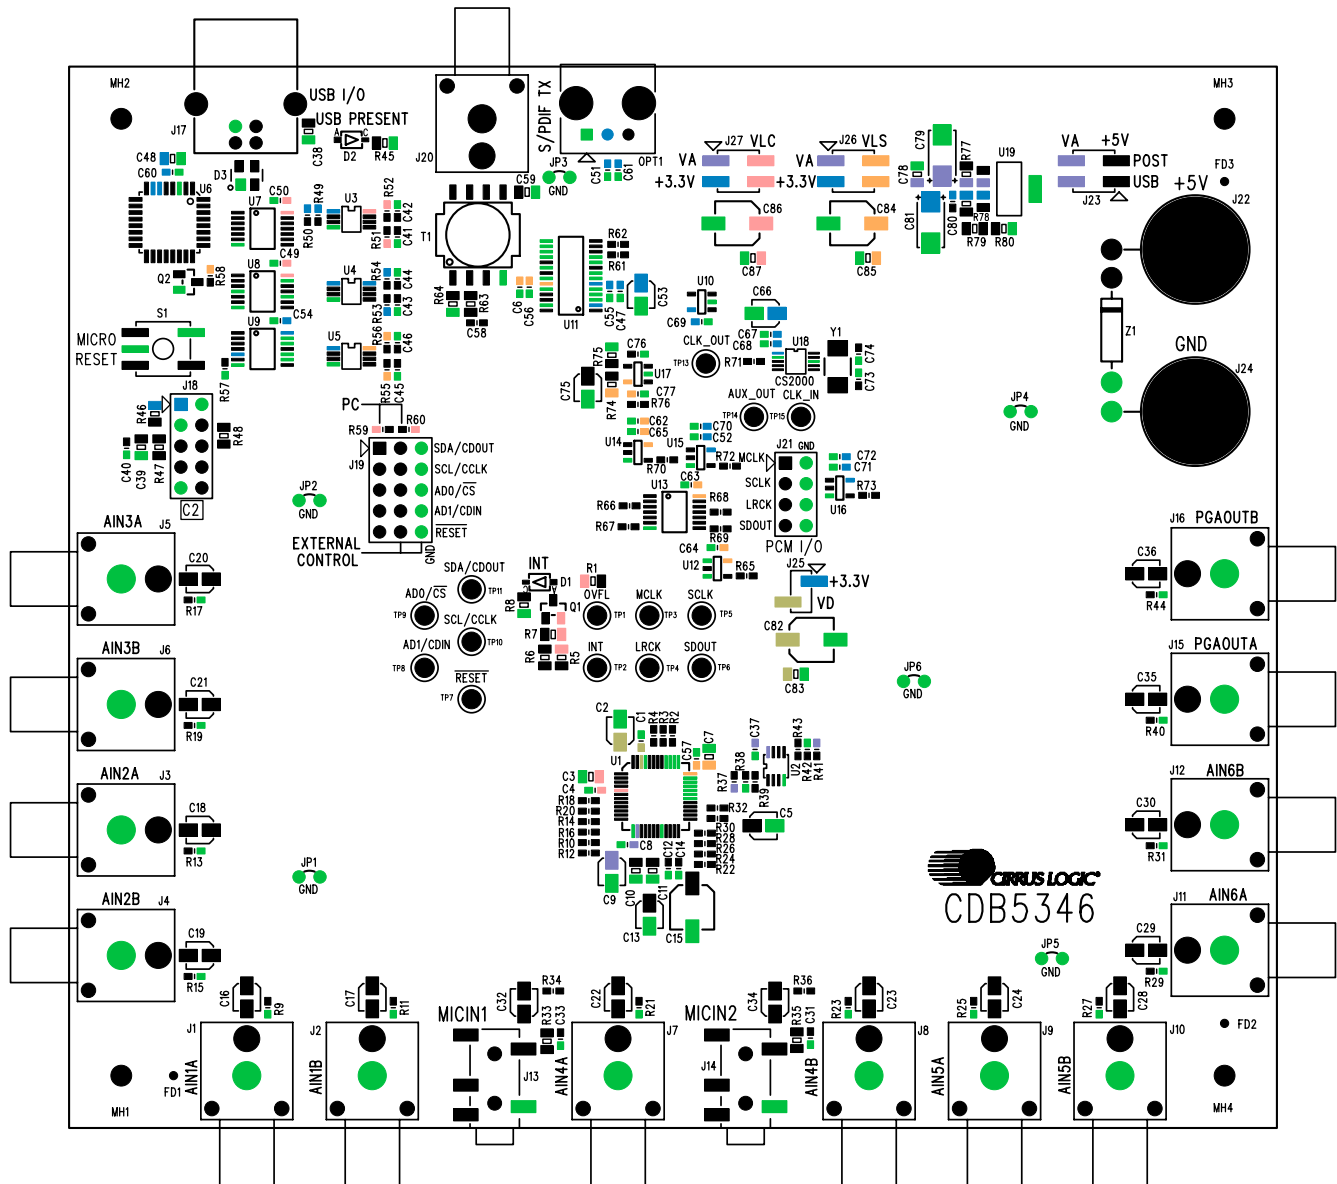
MH2
USB I/O
USB PRESENT
J17
C38
D2 R45
J20
S/PDIF TX
JP3
GND
C51 C61
OPT1
J27 VLC
J26 VLS
C79
R77
U19
VA +5V
POST
USB
MH3
FD3
+5V
J22
C48
C60
D3
U6
C50
U7
R49
U3
R52
C42
C41
R51
R50
C49
C59
T1
VA
+3.3V
+3.3V
VA
+3.3V
C86
C84
C78
C81
C80
R78
R79 R80
J23
Q2
R58
U8
U4
R54
C44
C43
R53
R62
R61
C87
C85
MICRO RESET
S1
U9
C54
U5
R56
C46
R64
R63
C58
C6 C56
U11
C55 C47
C53
U10
C69
C66
C67 C68
Y1
Z1
R57
J18
R46
R48
C40 C39 R47
C2
PC
R55 C45
R60
R59
J19
SDA/CDOUT
SCL/CCLK
AD0/$\overline{CS}$
AD1/CDIN
$\overline{RESET}$
GND
R75
C76
U17
C75
R74
C77
R76
CLK_OUT
TP13
R71
U18
CS2000
C74
C73
GND
J24
AUX_OUT
CLK_IN
TP14
TP15
JP4
GND
C62
C65
U14
U15
C70
C52
R72
MCLK
J21 GND
C72
C71
R70
C63
R73
JP2
GND
EXTERNAL CONTROL
U13
R66
R68
SCLK
LRCK
SDOUT
U16
R67
C64
R69
PCM I/O
J5
AIN3A
C20
R17
SDA/CDOUT
TP11
INT
D1
R1
U12
R65
J25
+3.3V
AD0/$\overline{CS}$
TP9
R8
Q1
OVFL
TP1
MCLK
TP3
SCLK
TP5
VD
J16 PGAOUTB
C36
R44
SCL/CCLK
TP10
R7
C82
AD1/CDIN
TP8
R6
R5
INT
TP2
LRCK
TP4
SDOUT
TP6
C83
J6
AIN3B
C21
R19
$\overline{RESET}$
TP7
JP6
GND
J15 PGAOUTA
C35
R40
C2
C1 R4 R3 R2
C37
R43
C57
C7
U1
R38
U2
R42 R41
J3
AIN2A
C18
R13
C3
C4
R18
R20
R14
R16
R10
R12
R37
R39
R32
C5
R30
R28
R26
R24
R22
C8
C12
C14
J12 AIN6B
C30
R31
JP1
GND
C9
C10
C11
CIRRUS LOGIC
CDB5346
C13
C15
J4
AIN2B
C19
R15
J11 AIN6A
C29
JP5
GND
R29
C16 R9
C17 R11
MICIN1
C32 R34
R33 C33
C22 R21
MICIN2
C34 R36
R35 C31
R23 C23
R25 C24
R27 C28
FD2
J1
J2
J7
J8
J9
J10
J13
J14
AIN1A
AIN1B
AIN4A
AIN4B
AIN5A
AIN5B
MH1
FD1
MH4